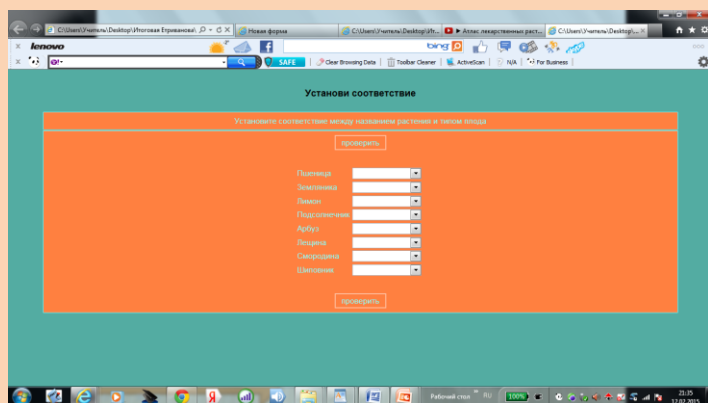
C:\Users\Учитель\Desktop\Итоговая Етриванова\ Новая форма C:\Users\Учитель\Desktop\Ит... Атлас лекарственных раст... C:\Users\Учитель\Desktop\...

lenovo

bing

SAFE Clear Browsing Data Toolbar Cleaner ActiveScan N/A For Business

Установи соответствие

Установите соответствие между названием растения и типом плода

проверить

Пшеница
Земляника
Лимон
Подсолнечник
Арбуз
Лещина
Смородина
Шиповник

проверить

Рабочий стол RU 100% 21:35 12.02.2015